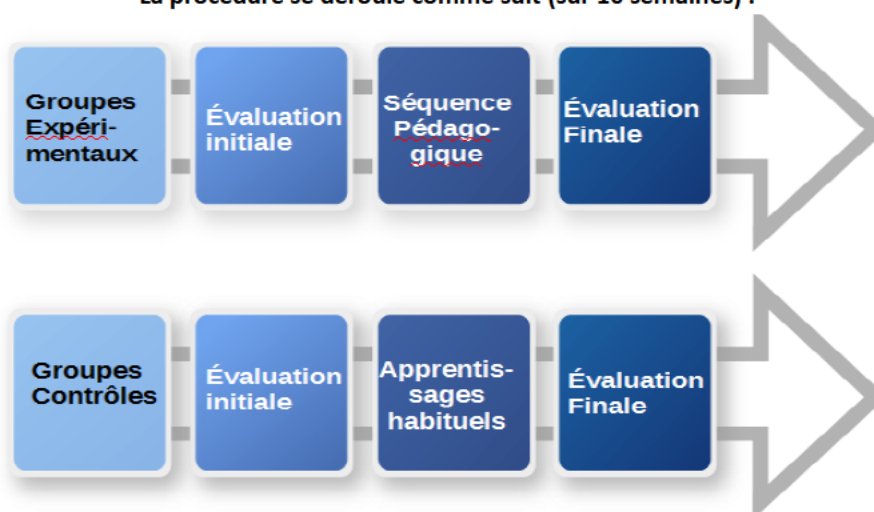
La procédure se déroule comme suit (sur 10 semaines) :

Groupes Expérimentaux

Évaluation initiale

Séquence Pédagogique

Évaluation Finale

Groupes Contrôles

Évaluation initiale

Apprentissages habituels

Évaluation Finale